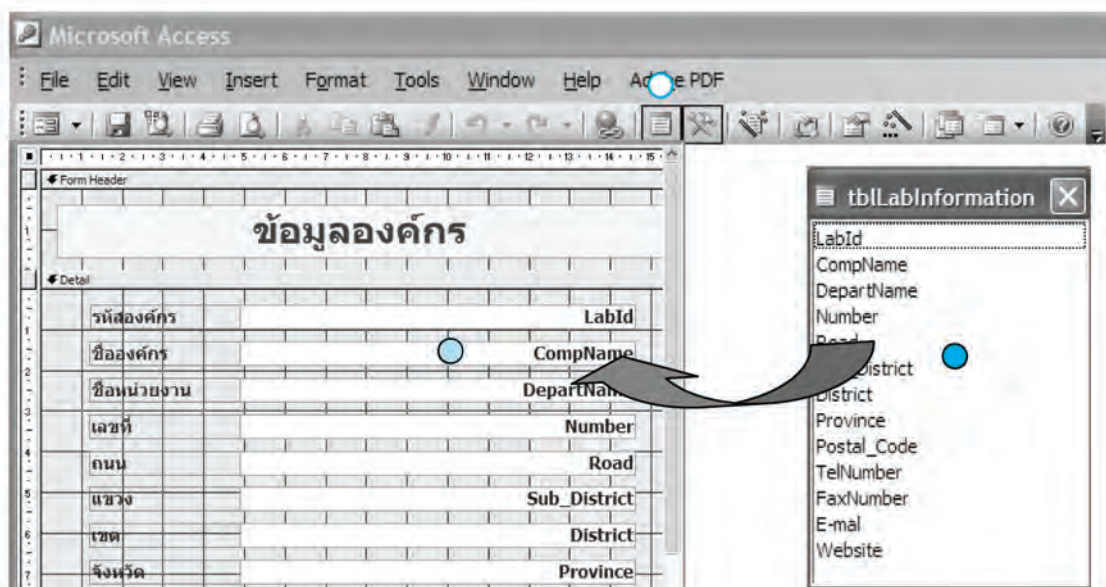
Microsoft Access

File Edit View Insert Format Tools Window Help Ad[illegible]e PDF

· 1 · 1 · 2 · 1 · 3 · 1 · 4 · 1 · 5 · 1 · 6 · 1 · 7 · 1 · 8 · 1 · 9 · 1 · 10 · 1 · 11 · 1 · 12 · 1 · 13 · 1 · 14 · 1 · 15 ·

Form Header

ข้อมูลองค์กร

Detail

| | |
|---|---|
| รหัสองค์กร | LabId |
| ชื่อองค์กร | CompName |
| ชื่อหน่วยงาน | DepartNam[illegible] |
| เลขที่ | Number |
| ถนน | Road |
| แขวง | Sub_District |
| เขต | District |
| จังหวัด | Province |

tblLabInformation

LabId
CompName
DepartName
Number
Road
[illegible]District
District
Province
Postal_Code
TelNumber
FaxNumber
E-mal
Website